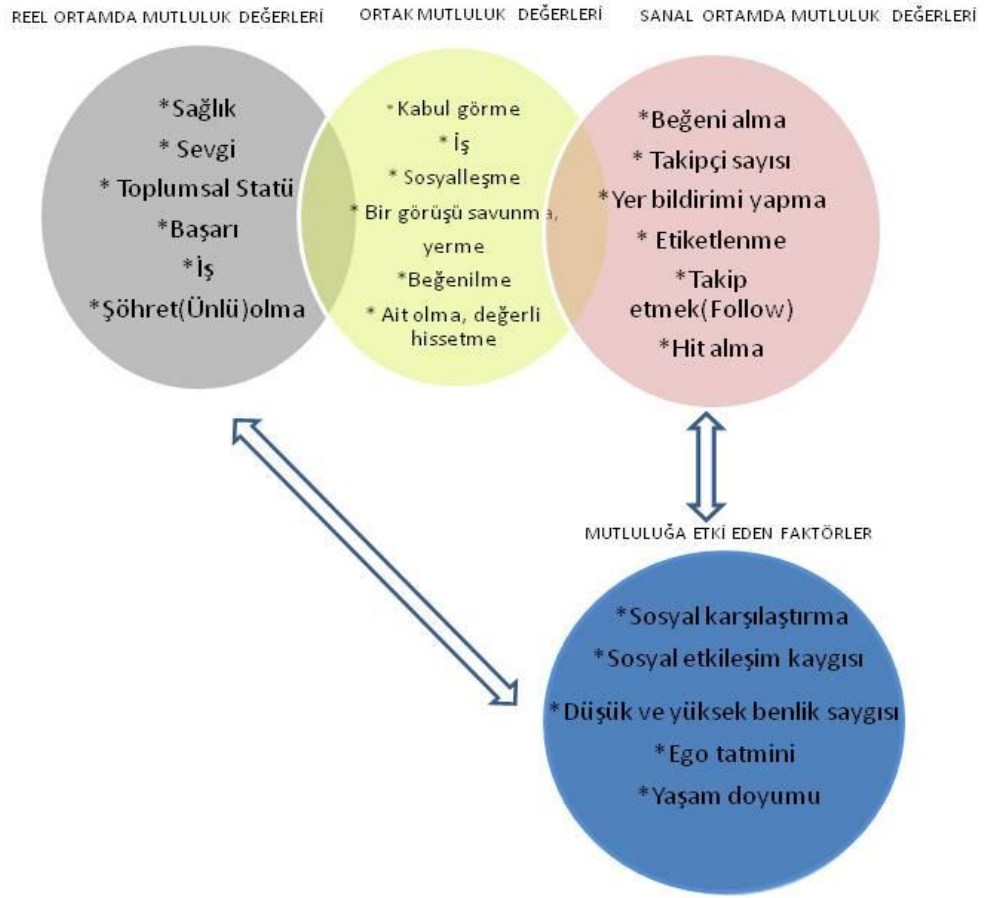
REEL ORTAMDA MUTLULUK DEĞERLERİ

ORTAK MUTLULUK DEĞERLERİ

SANAL ORTAMDA MUTLULUK DEĞERLERİ

*Sağlık
* Sevgi
* Toplumsal Statü
*Başarı
*İş
*Şöhret(Ünlü)olma

*Kabul görme
*İş
* Sosyalleşme
* Bir görüşü savunma, yerme
*Beğenilme
* Ait olma, değerli hissetme

*Beğeni alma
* Takipçi sayısı
*Yer bildirimi yapma
* Etiketlenme
*Takip etmek(Follow)
*Hit alma

MUTLULUĞA ETKİ EDEN FAKTÖRLER

*Sosyal karşılaştırma
*Sosyal etkileşim kaygısı
*Düşük ve yüksek benlik saygısı
*Ego tatmini
*Yaşam doyumu